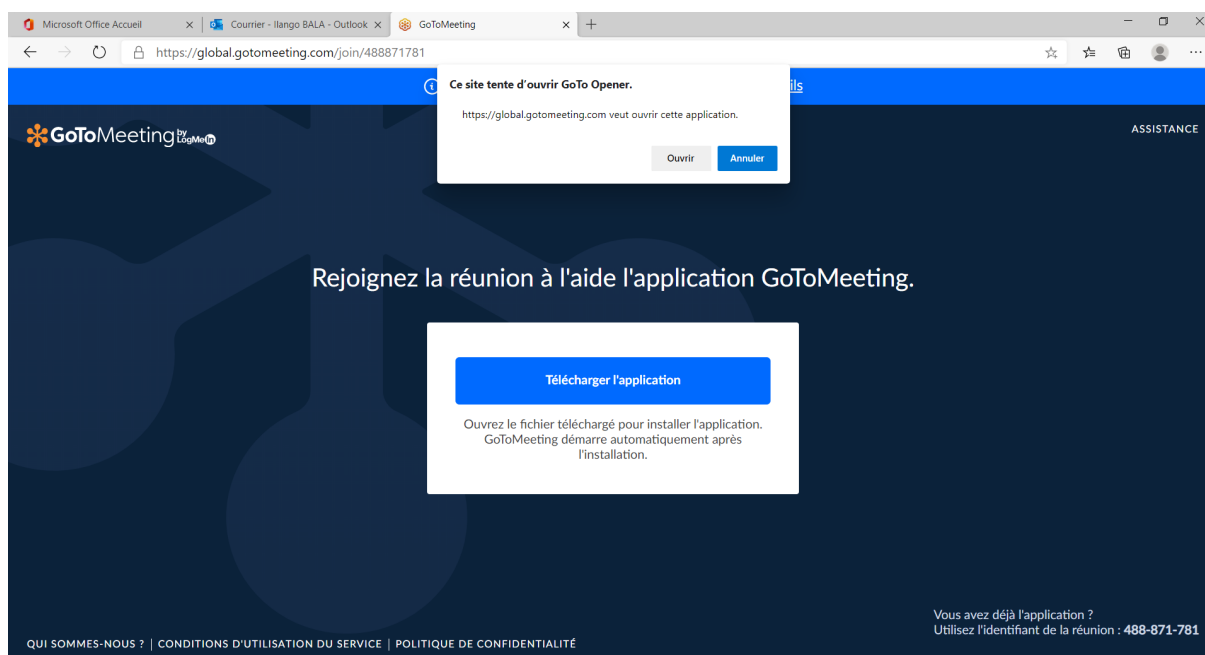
Microsoft Office Accueil
Courrier - Ilango BALA - Outlook
GoToMeeting
https://global.gotomeeting.com/join/488871781

Ce site tente d'ouvrir GoTo Opener.
https://global.gotomeeting.com veut ouvrir cette application.
Ouvrir
Annuler

ils

GoToMeeting by LogMeIn
ASSISTANCE

Rejoignez la réunion à l'aide l'application GoToMeeting.

Télécharger l'application

Ouvrez le fichier téléchargé pour installer l'application. GoToMeeting démarre automatiquement après l'installation.

Vous avez déjà l'application ?
Utilisez l'identifiant de la réunion : 488-871-781

QUI SOMMES-NOUS ? | CONDITIONS D'UTILISATION DU SERVICE | POLITIQUE DE CONFIDENTIALITÉ